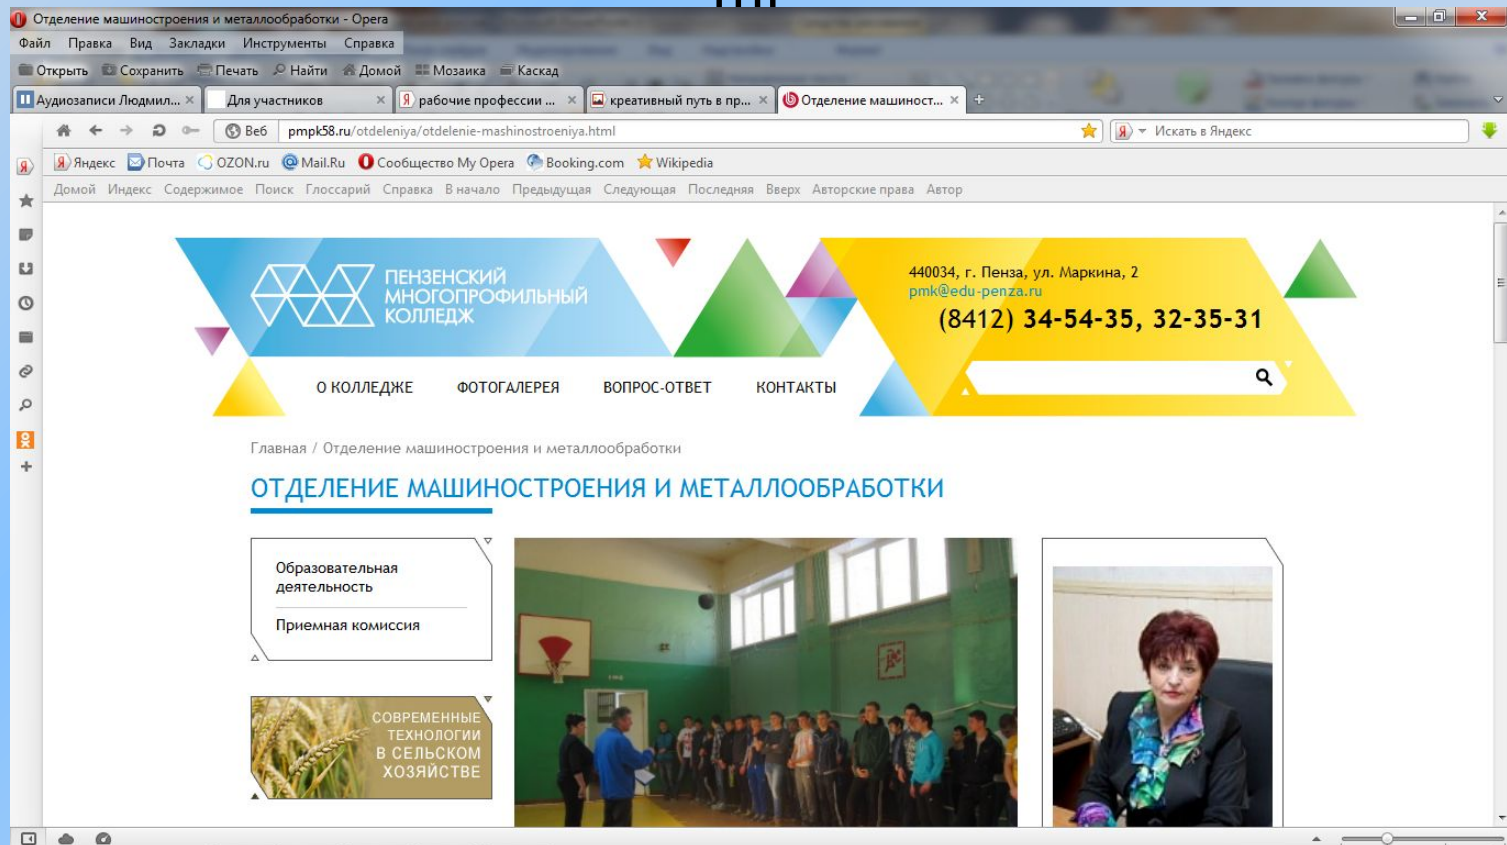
Отделение машиностроения и металлообработки - Opera

Файл Правка Вид Закладки Инструменты Справка

Открыть Сохранить Печать Найти Домой Мозаика Каскад

Аудиозаписи Людмил... Для участников рабочие профессии ... креативный путь в пр... Отделение машиност...

Веб pmpk58.ru/otdeleniya/otdelenie-mashinostroeniya.html Искать в Яндекс

Яндекс Почта OZON.ru Mail.Ru Сообщество My Opera Booking.com Wikipedia

Домой Индекс Содержимое Поиск Глоссарий Справка В начало Предыдущая Следующая Последняя Вверх Авторские права Автор

ПЕНЗЕНСКИЙ МНОГОПРОФИЛЬНЫЙ КОЛЛЕДЖ

440034, г. Пенза, ул. Маркина, 2
pmk@edu-penza.ru
(8412) 34-54-35, 32-35-31

О КОЛЛЕДЖЕ ФОТОГАЛЕРЕЯ ВОПРОС-ОТВЕТ КОНТАКТЫ

Главная / Отделение машиностроения и металлообработки

ОТДЕЛЕНИЕ МАШИНОСТРОЕНИЯ И МЕТАЛЛООБРАБОТКИ

Образовательная деятельность

Приемная комиссия

СОВРЕМЕННЫЕ ТЕХНОЛОГИИ В СЕЛЬСКОМ ХОЗЯЙСТВЕ